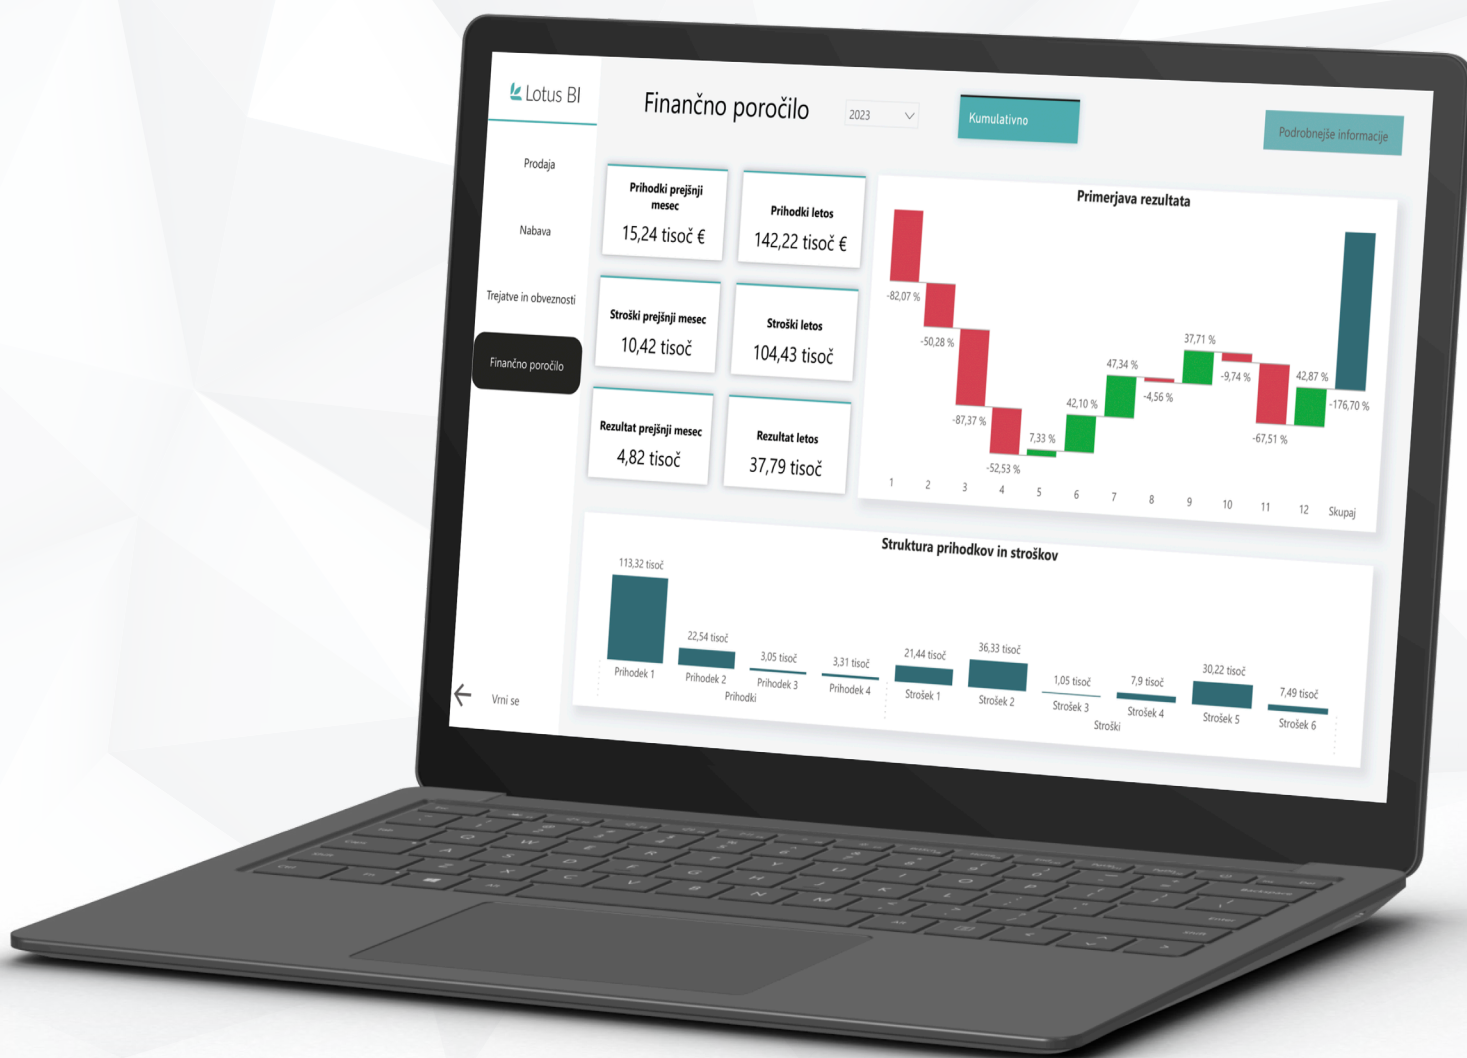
Lotus BI

Prodaja

Nabava

Trejatve in obveznosti

Finančno poročilo

Vrni se

Finančno poročilo

2023

Kumulativno

Podrobnejše informacije

Prihodki prejšnji mesec
15,24 tisoč €

Prihodki letos
142,22 tisoč €

Stroški prejšnji mesec
10,42 tisoč

Stroški letos
104,43 tisoč

Rezultat prejšnji mesec
4,82 tisoč

Rezultat letos
37,79 tisoč

Primerjava rezultata

-82,07 %
-50,28 %
-87,37 %
-52,53 %
7,33 %
42,10 %
47,34 %
-4,56 %
37,71 %
-9,74 %
-67,51 %
42,87 %
-176,70 %

1 2 3 4 5 6 7 8 9 10 11 12 Skupaj

Struktura prihodkov in stroškov

113,32 tisoč
Prihodek 1
22,54 tisoč
Prihodek 2
3,05 tisoč
Prihodek 3
3,31 tisoč
Prihodek 4
Prihodki
21,44 tisoč
Strošek 1
36,33 tisoč
Strošek 2
1,05 tisoč
Strošek 3
7,9 tisoč
Strošek 4
30,22 tisoč
Strošek 5
7,49 tisoč
Strošek 6
Stroški